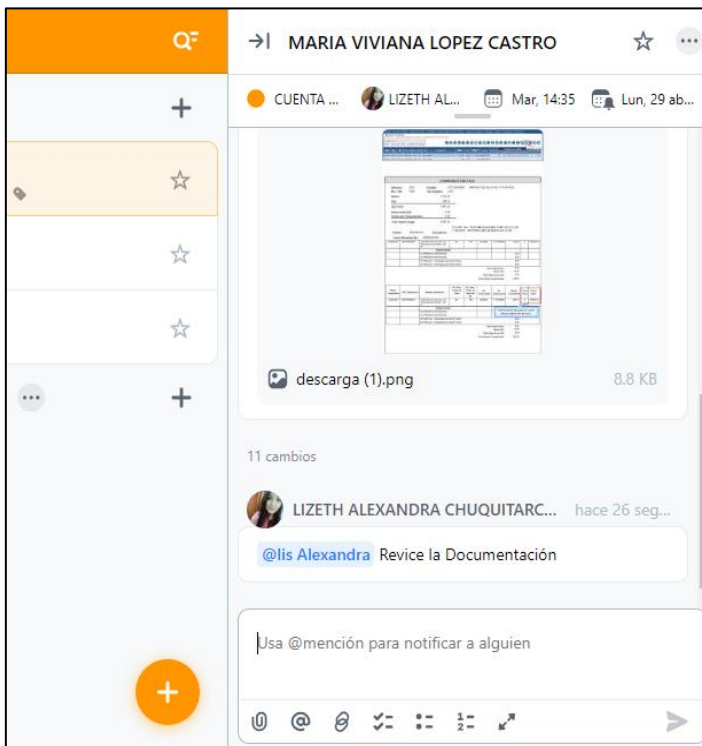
MARIA VIVIANA LOPEZ CASTRO

CUENTA ... LIZETH AL... Mar, 14:35 Lun, 29 ab...

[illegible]

descarga (1).png 8.8 KB

11 cambios

LIZETH ALEXANDRA CHUQUITARC... hace 26 seg...

@lis Alexandra Revice la Documentación

Usa @mención para notificar a alguien